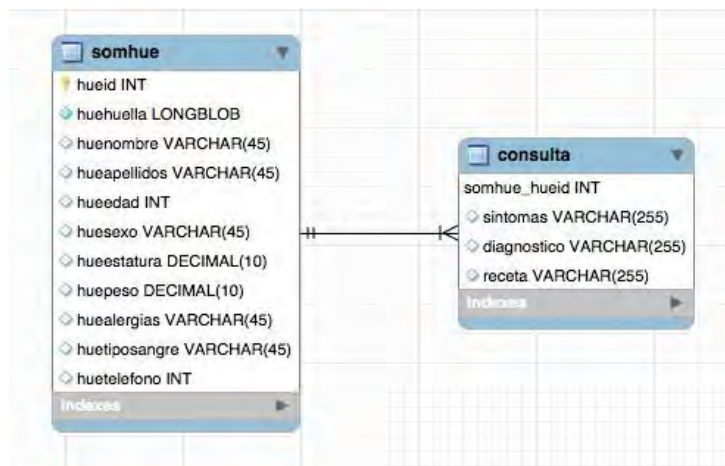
somhue

hueid INT

huehuella LONGBLOB

huenombre VARCHAR(45)

hueapellidos VARCHAR(45)

hueedad INT

huesexo VARCHAR(45)

hueestatura DECIMAL(10)

huepeso DECIMAL(10)

huealergias VARCHAR(45)

huetiposangre VARCHAR(45)

huetelefono INT

Indexes

consulta

somhue_hueid INT

sintomas VARCHAR(255)

diagnostico VARCHAR(255)

receta VARCHAR(255)

Indexes